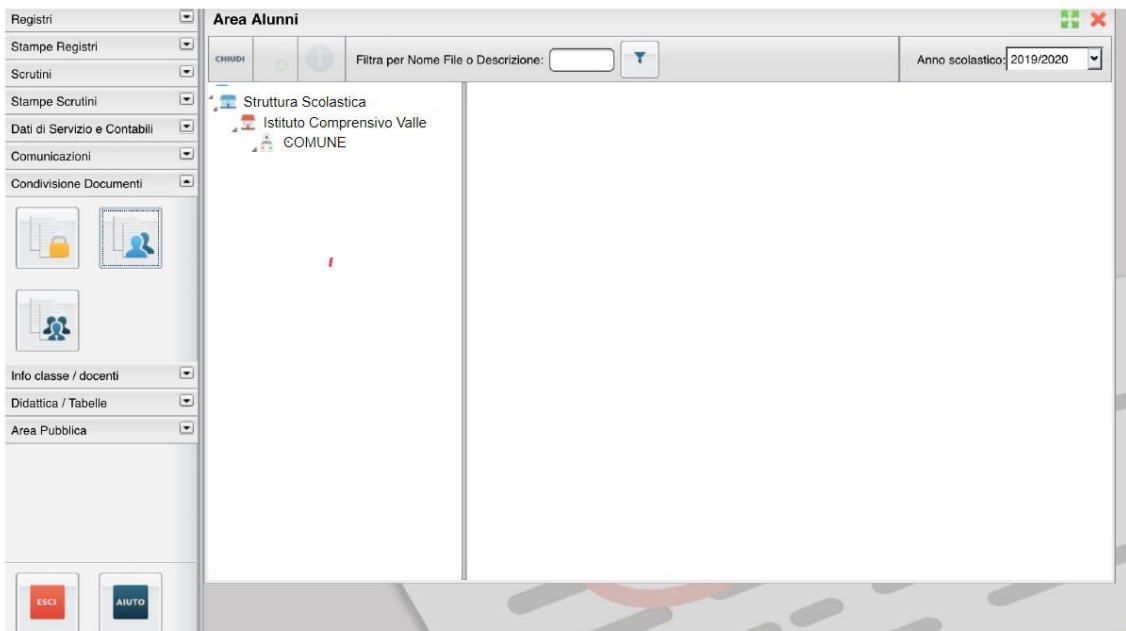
Registri
Stampe Registri
Scrutini
Stampe Scrutini
Dati di Servizio e Contabili
Comunicazioni
Condivisione Documenti
Info classe / docenti
Didattica / Tabelle
Area Pubblica
ESCI
AIUTO

Area Alunni

CHIUDI
Filtra per Nome File o Descrizione:
Anno scolastico: 2019/2020

Struttura Scolastica
Istituto Comprensivo Valle
COMUNE